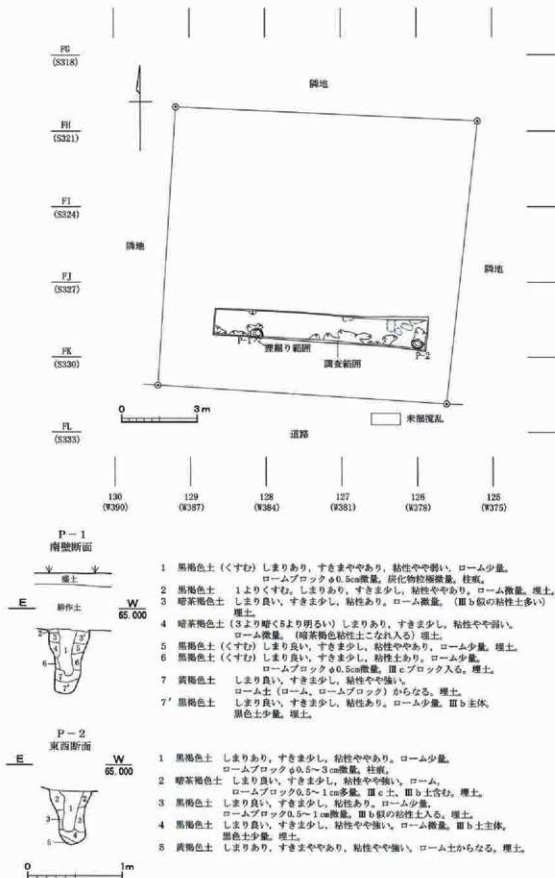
FG
(S318)

FH
(S321)

FI
(S324)

FJ
(S327)

FK
(S330)

FL
(S333)

隣地

隣地

隣地

P-1
深掘り範囲
調査範囲
P-2

0 3m

未掘攪乱

道路

130 (W390)
129 (W387)
128 (W384)
127 (W381)
126 (W378)
125 (W375)

P－1
南壁断面

盛土
耕作土

E W 65.000

1 黒褐色土（くすむ）しまりあり、すきまやや有り、粘性やや弱い、ローム少量、ロームブロックφ0.5cm微量、炭化物粒極微量。柱痕。
2 黒褐色土 1よりくすむ。しまりあり、すきま少し、粘性ややあり。ローム微量。埋土。
3 暗茶褐色土 しまり良い、すきま少し、粘性あり。ローム微量。（Ⅲb似の粘性土多い）埋土。
4 暗茶褐色土（3より暗く5より明るい）しまりあり、すきま少し、粘性やや弱い。ローム微量。（暗茶褐色粘性土こなれ入る）埋土。
5 黒褐色土（くすむ）しまり良い、すきま少し、粘性ややあり、ローム少量。埋土。
6 黒褐色土（くすむ）しまり良い、すきま少し、粘性土あり。ローム少量。ロームブロックφ0.5cm微量。Ⅲcブロック入る。埋土。
7 黄褐色土 しまり良い、すきま少し、粘性やや強い。ローム土（ローム、ロームブロック）からなる。埋土。
7' 黒褐色土 しまり良い、すきま少し、粘性あり。ローム少量。Ⅲb主体、黒色土少量。埋土。

P－2
東西断面

E W 65.000

1 黒褐色土 しまりあり、すきま少し、粘性ややあり。ローム少量。ロームブロックφ0.5～3cm微量。柱痕。
2 暗茶褐色土 しまり良い、すきま少し、粘性やや強い。ローム、ロームブロック0.5～1cm多量。Ⅲc土、Ⅲb土含む。埋土。
3 黒褐色土 しまり良い、すきま少し、粘性あり。ローム少量、ロームブロック0.5～1cm微量。Ⅲb似の粘性土入る。埋土。
4 黒褐色土 しまり良い、すきま少し、粘性やや強い。ローム微量。Ⅲb土主体、黒色土少量。埋土。
5 黄褐色土 しまりあり、すきまやや有り、粘性やや強い。ローム土からなる。埋土。

0 1m